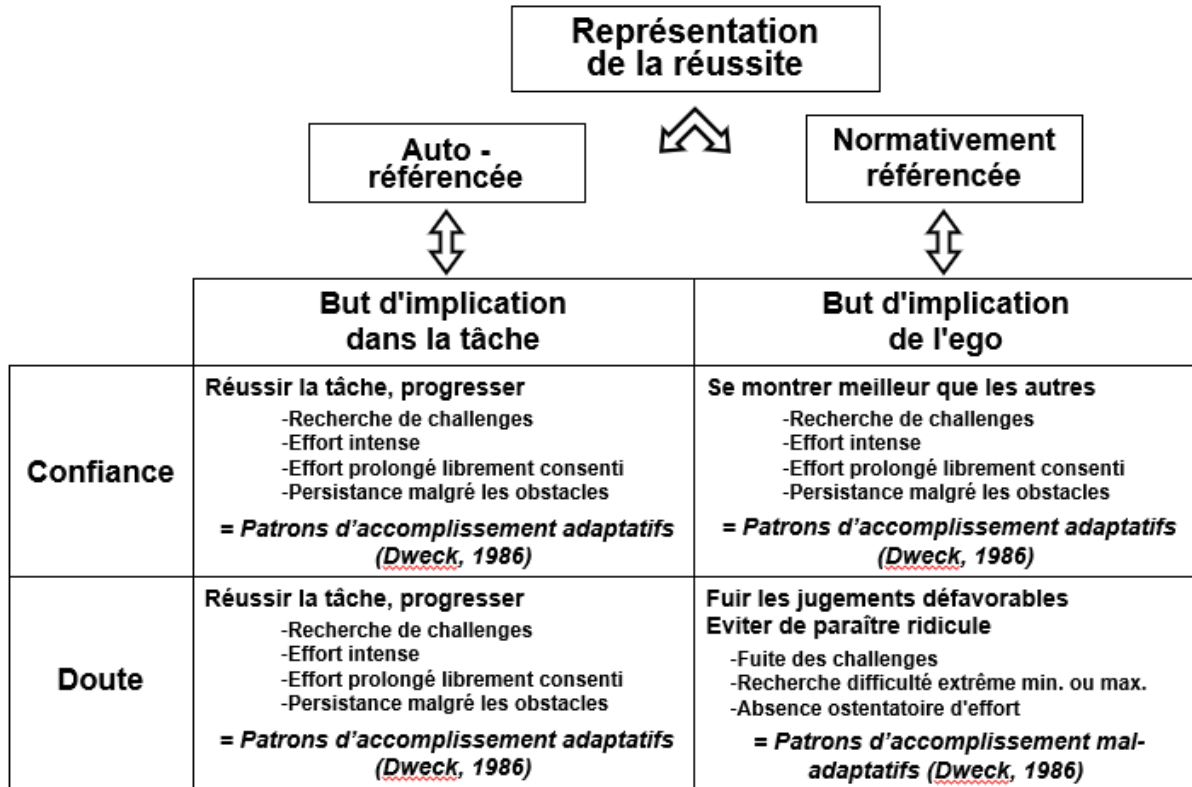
Représentation de la réussite

Auto - référencée

Normativement référencée

| | But d'implication dans la tâche | But d'implication de l'ego |
|---|---|---|
| Confiance | Réussir la tâche, progresser<br>-Recherche de challenges<br>-Effort intense<br>-Effort prolongé librement consenti<br>-Persistance malgré les obstacles<br>*= Patrons d'accomplissement adaptatifs (Dweck, 1986)* | Se montrer meilleur que les autres<br>-Recherche de challenges<br>-Effort intense<br>-Effort prolongé librement consenti<br>-Persistance malgré les obstacles<br>*= Patrons d'accomplissement adaptatifs (Dweck, 1986)* |
| Doute | Réussir la tâche, progresser<br>-Recherche de challenges<br>-Effort intense<br>-Effort prolongé librement consenti<br>-Persistance malgré les obstacles<br>*= Patrons d'accomplissement adaptatifs (Dweck, 1986)* | Fuir les jugements défavorables<br>Eviter de paraître ridicule<br>-Fuite des challenges<br>-Recherche difficulté extrême min. ou max.<br>-Absence ostentatoire d'effort<br>*= Patrons d'accomplissement mal-adaptatifs (Dweck, 1986)* |